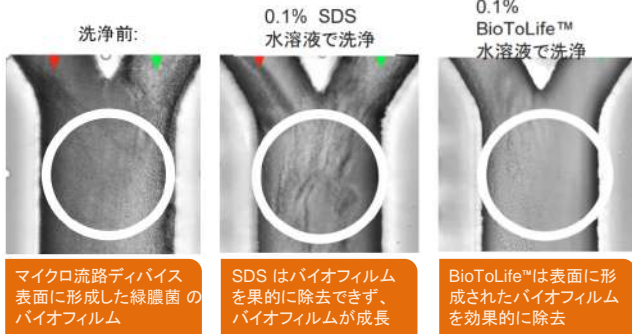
洗浄前:

0.1% SDS
水溶液で洗浄

0.1%
BioToLife™
水溶液で洗浄

マイクロ流路ディバイス表面に形成した緑膿菌 のバイオフィルム

SDS はバイオフィルムを果的に除去できず、バイオフィルムが成長

BioToLife™は表面に形成されたバイオフィルムを効果的に除去